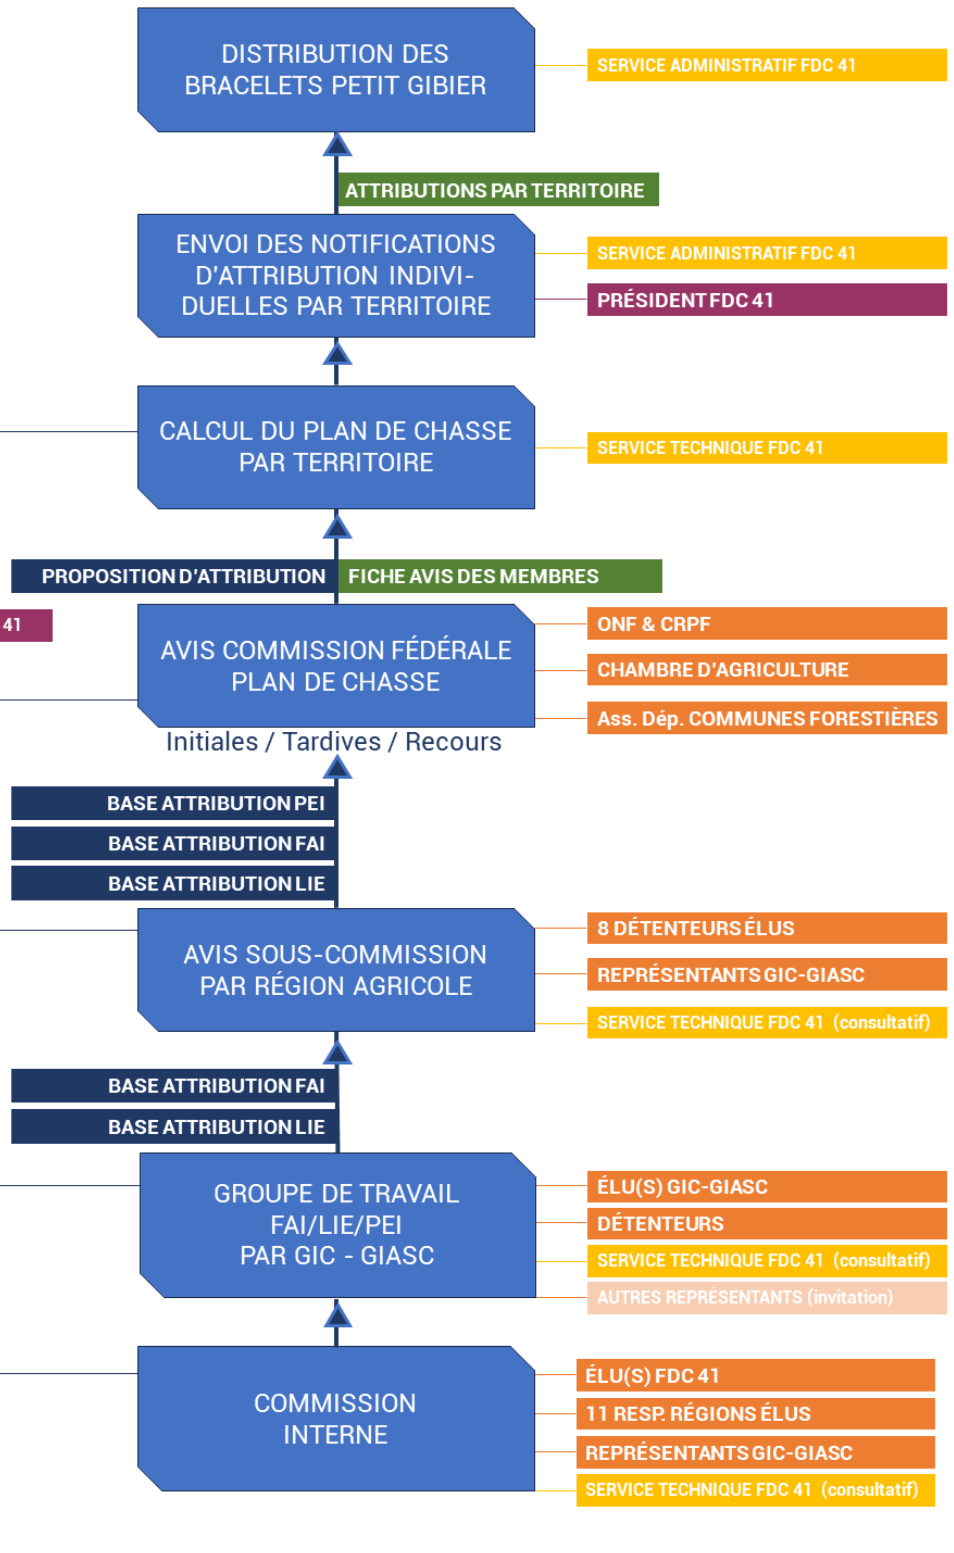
DISTRIBUTION DES BRACELETS PETIT GIBIER

SERVICE ADMINISTRATIF FDC 41

ATTRIBUTIONS PAR TERRITOIRE

ENVOI DES NOTIFICATIONS D'ATTRIBUTION INDIVIDUELLES PAR TERRITOIRE

SERVICE ADMINISTRATIF FDC 41

PRÉSIDENT FDC 41

CALCUL DU PLAN DE CHASSE PAR TERRITOIRE

SERVICE TECHNIQUE FDC 41

PROPOSITION D'ATTRIBUTION

FICHE AVIS DES MEMBRES

41

AVIS COMMISSION FÉDÉRALE PLAN DE CHASSE

ONF & CRPF

CHAMBRE D'AGRICULTURE

Ass. Dép. COMMUNES FORESTIÈRES

Initiales / Tardives / Recours

BASE ATTRIBUTION PEI

BASE ATTRIBUTION FAI

BASE ATTRIBUTION LIE

AVIS SOUS-COMMISSION PAR RÉGION AGRICOLE

8 DÉTENTEURS ÉLUS

REPRÉSENTANTS GIC-GIASC

SERVICE TECHNIQUE FDC 41 (consultatif)

BASE ATTRIBUTION FAI

BASE ATTRIBUTION LIE

GROUPE DE TRAVAIL FAI/LIE/PEI PAR GIC - GIASC

ÉLU(S) GIC-GIASC

DÉTENTEURS

SERVICE TECHNIQUE FDC 41 (consultatif)

AUTRES REPRÉSENTANTS (invitation)

COMMISSION INTERNE

ÉLU(S) FDC 41

11 RESP. RÉGIONS ÉLUS

REPRÉSENTANTS GIC-GIASC

SERVICE TECHNIQUE FDC 41 (consultatif)